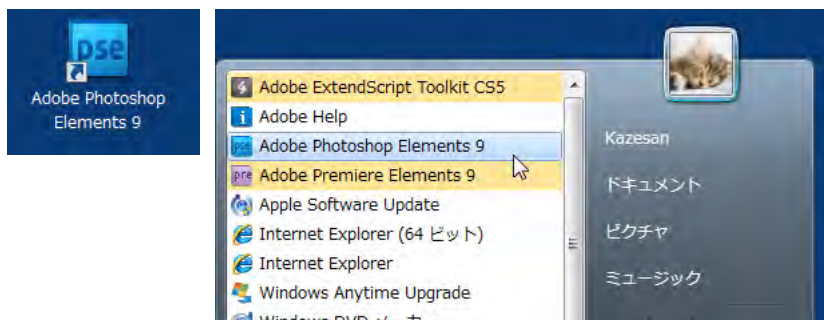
pse

Adobe Photoshop Elements 9

Adobe ExtendScript Toolkit CS5
Adobe Help
Adobe Photoshop Elements 9
Adobe Premiere Elements 9
Apple Software Update
Internet Explorer (64 ビット)
Internet Explorer
Windows Anytime Upgrade
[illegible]

Kazesan
ドキュメント
ピクチャ
ミュージック